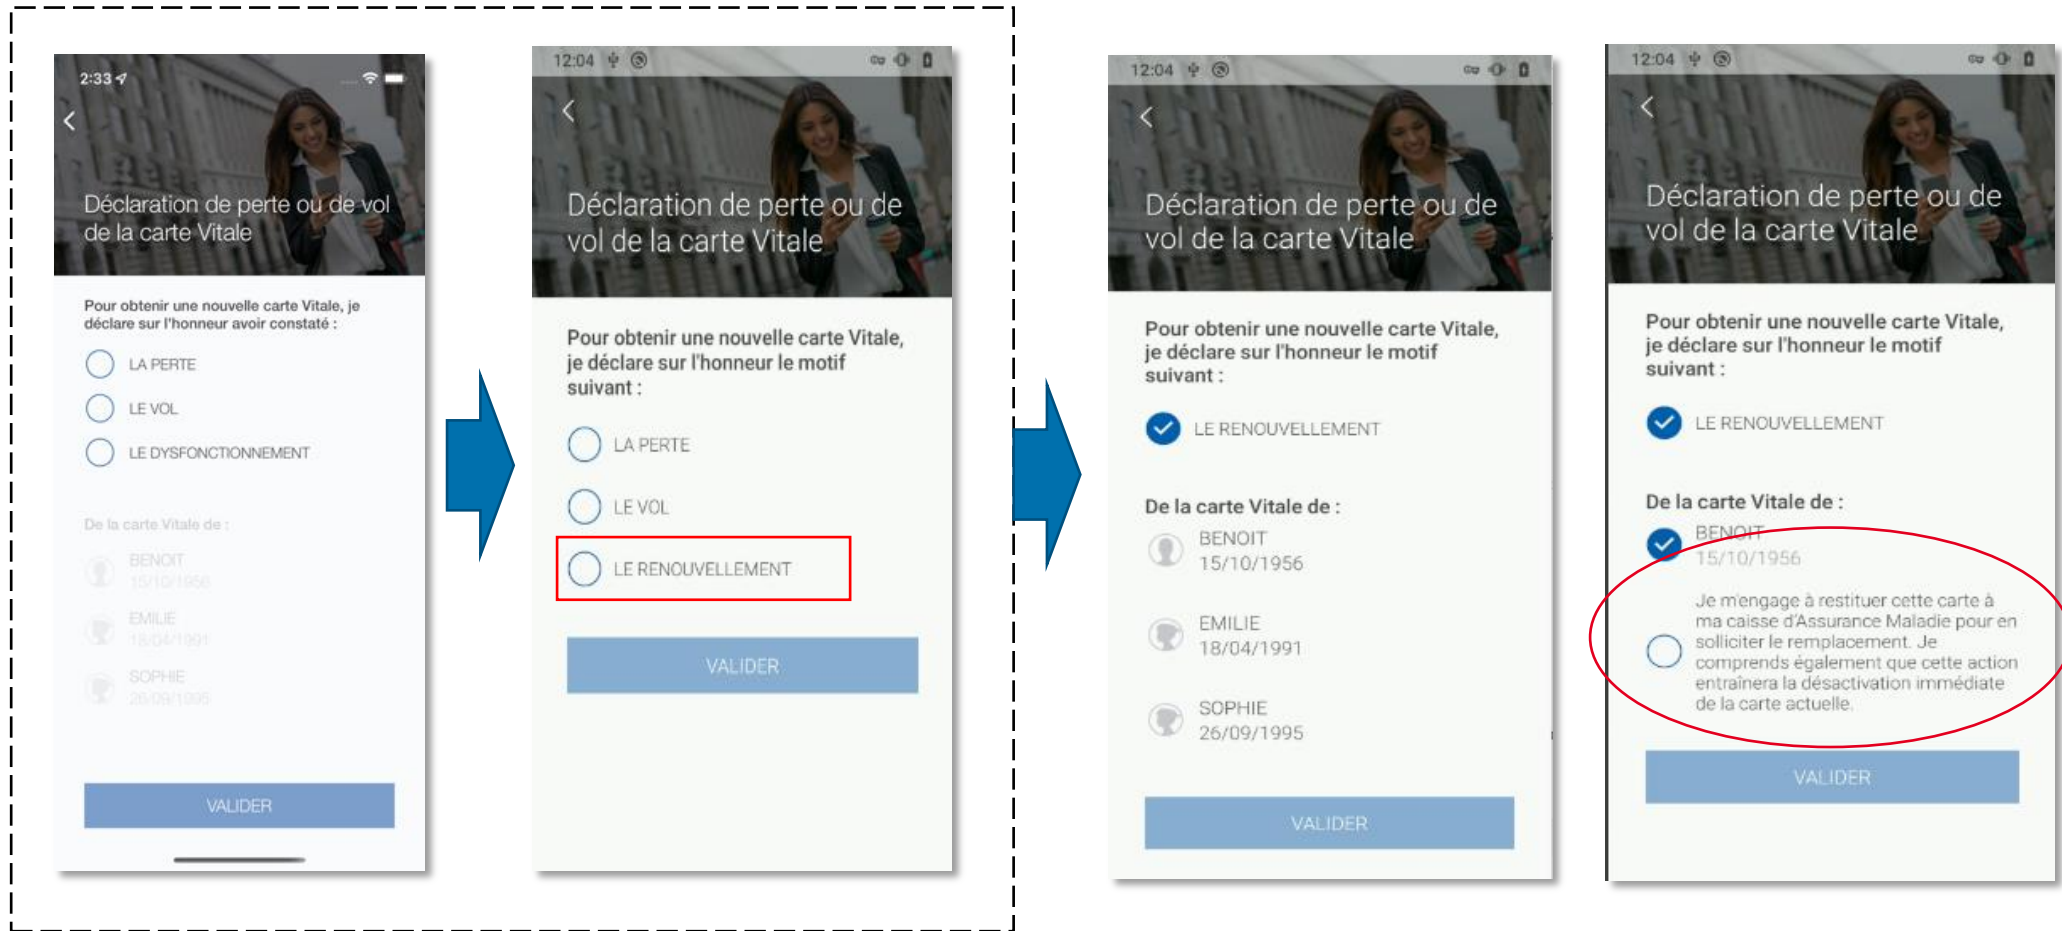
2:33

Déclaration de perte ou de vol de la carte Vitale

Pour obtenir une nouvelle carte Vitale, je déclare sur l'honneur avoir constaté :

LA PERTE

LE VOL

LE DYSFONCTIONNEMENT

De la carte Vitale de :

BENOIT
15/10/1956

EMILIE
18/04/1991

SOPHIE
26/09/1995

VALIDER

12:04

Déclaration de perte ou de vol de la carte Vitale

Pour obtenir une nouvelle carte Vitale, je déclare sur l'honneur le motif suivant :

LA PERTE

LE VOL

LE RENOUVELLEMENT

VALIDER

12:04

Déclaration de perte ou de vol de la carte Vitale

Pour obtenir une nouvelle carte Vitale, je déclare sur l'honneur le motif suivant :

LE RENOUVELLEMENT

De la carte Vitale de :

BENOIT
15/10/1956

EMILIE
18/04/1991

SOPHIE
26/09/1995

VALIDER

12:04

Déclaration de perte ou de vol de la carte Vitale

Pour obtenir une nouvelle carte Vitale, je déclare sur l'honneur le motif suivant :

LE RENOUVELLEMENT

De la carte Vitale de :

BENOIT
15/10/1956

Je m'engage à restituer cette carte à ma caisse d'Assurance Maladie pour en solliciter le remplacement. Je comprends également que cette action entraînera la désactivation immédiate de la carte actuelle.

VALIDER